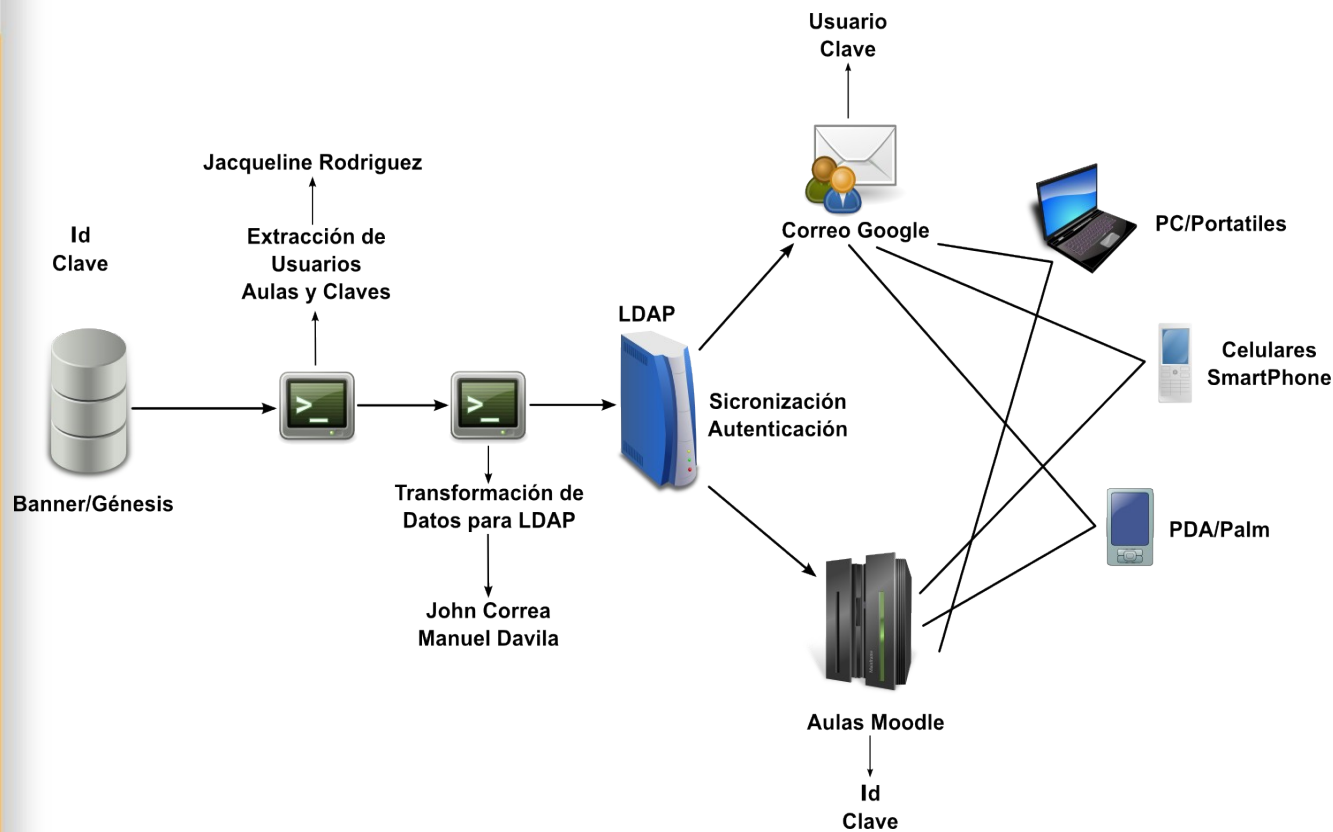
Usuario
Clave

Jacqueline Rodriguez

Id
Clave

Extracción de
Usuarios
Aulas y Claves

Correo Google

PC/Portatiles

LDAP

Celulares
SmartPhone

Sicronización
Autenticación

Banner/Génesis

Transformación de
Datos para LDAP

PDA/Palm

John Correa
Manuel Davila

Aulas Moodle

Id
Clave